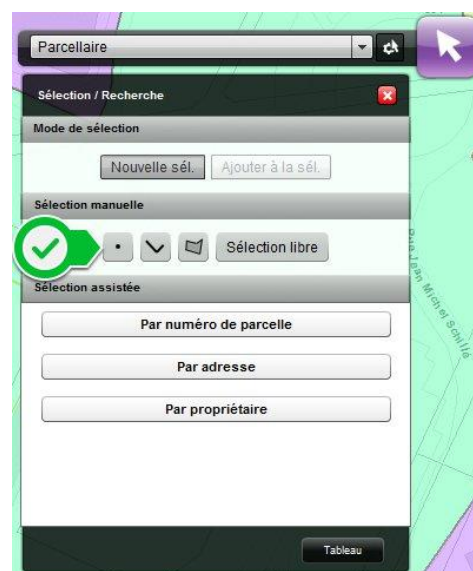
Parcellaire

Sélection / Recherche

Mode de sélection

Nouvelle sél.
Ajouter à la sél.

Sélection manuelle

Sélection libre

Sélection assistée

Par numéro de parcelle

Par adresse

Par propriétaire

Tableau

Rue Jean Michel Schillé